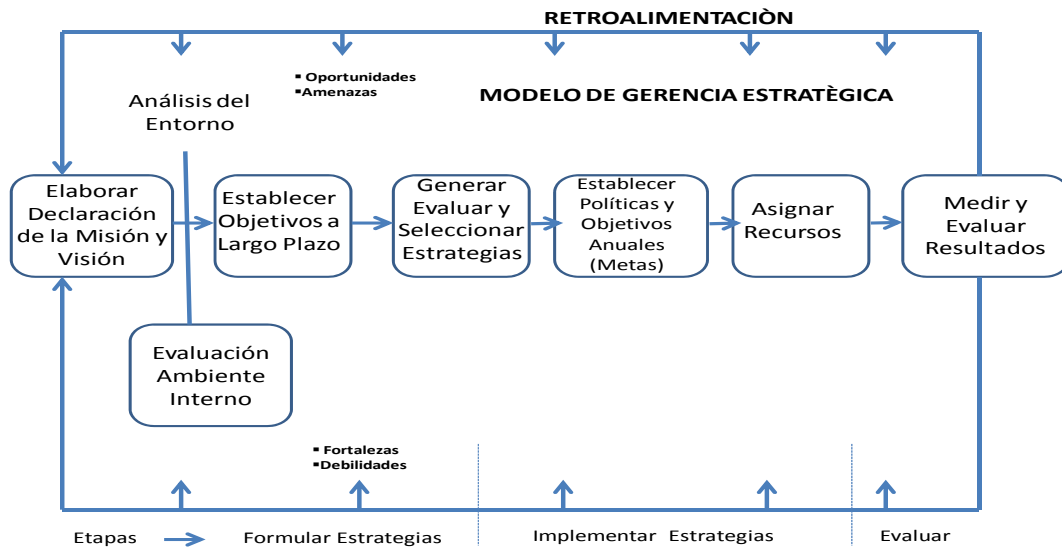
RETROALIMENTACIÒN

▪ Oportunidades
▪ Amenazas

MODELO DE GERENCIA ESTRATÈGICA

Análisis del Entorno

Elaborar Declaración de la Misión y Visión

Establecer Objetivos a Largo Plazo

Generar Evaluar y Seleccionar Estrategias

Establecer Políticas y Objetivos Anuales (Metas)

Asignar Recursos

Medir y Evaluar Resultados

Evaluación Ambiente Interno

▪ Fortalezas
▪ Debilidades

Etapas

Formular Estrategias

Implementar Estrategias

Evaluar